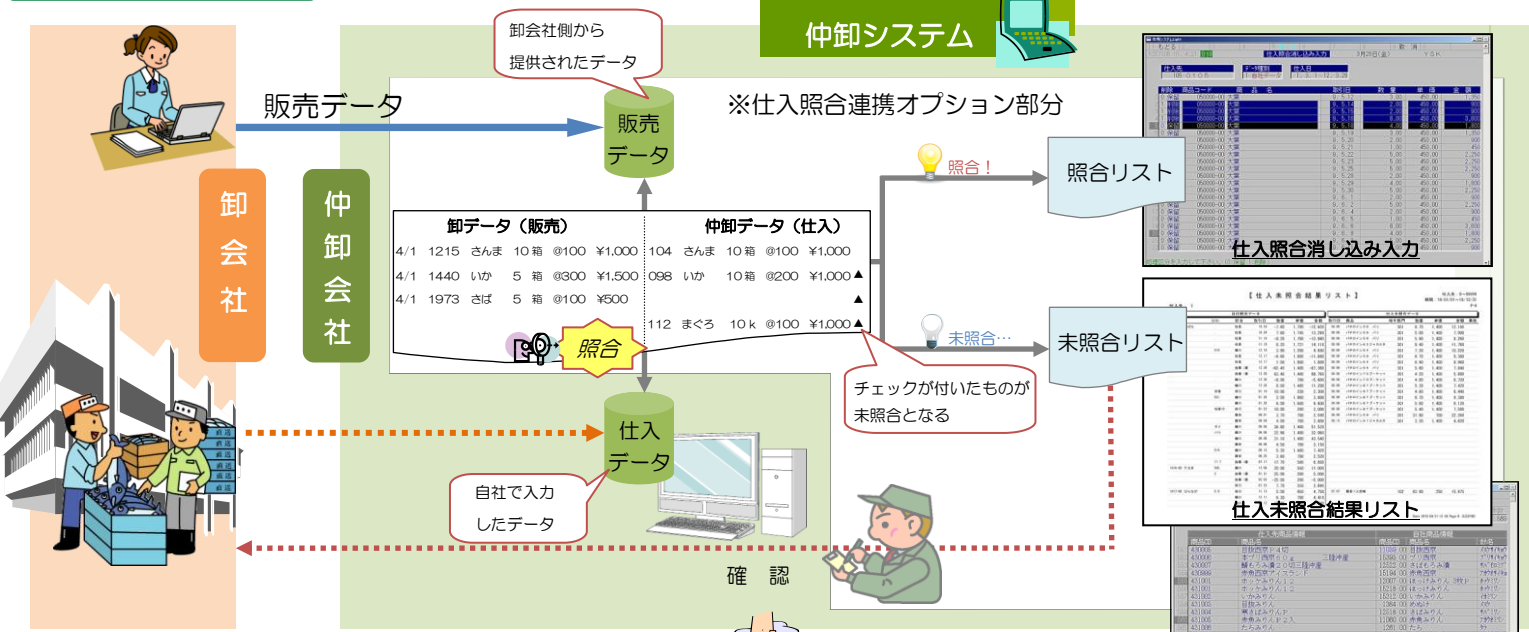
仲卸システム

卸会社側から提供されたデータ

販売データ

販売データ

※仕入照合連携オプション部分

卸会社

仲卸会社

照合！

照合リスト

仕入照合消し込み入力

| 卸データ（販売） | 仲卸データ（仕入） |
|---|---|
| 4/1 1215 さんま 10 箱 @100 ¥1,000 | 104 さんま 10 箱 @100 ¥1,000 |
| 4/1 1440 いか 5 箱 @300 ¥1,500 | 098 いか 10 箱 @200 ¥1,000 ▲ |
| 4/1 1973 さば 5 箱 @100 ¥500 | ▲ |
| | 112 まぐろ 10ｋ @100 ¥1,000 ▲ |

照合

未照合…

未照合リスト

【仕入未照合結果リスト】

仕入未照合結果リスト

チェックが付いたものが未照合となる

仕入データ

自社で入力したデータ

確　認